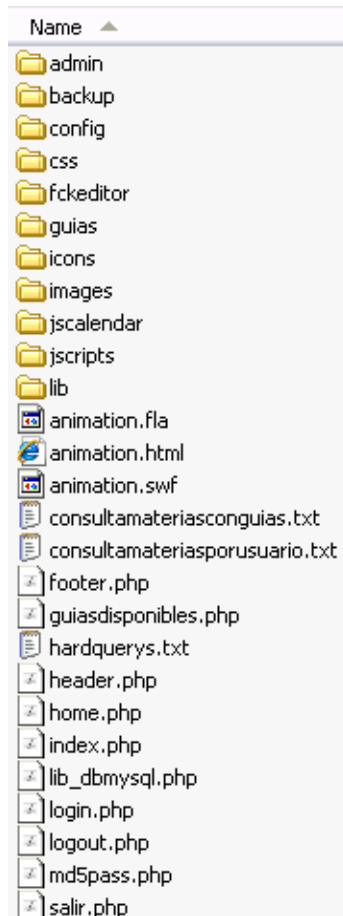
Name

admin
backup
config
css
fckeditor
guias
icons
images
jscalendar
jscripts
lib
animation.fla
animation.html
animation.swf
consultamateriasconguias.txt
consultamateriasporusuario.txt
footer.php
guiasdisponibles.php
hardquerys.txt
header.php
home.php
index.php
lib_dbmysql.php
login.php
logout.php
md5pass.php
salir.php